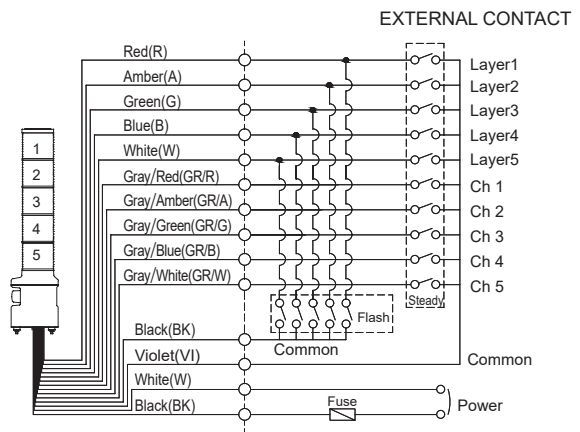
EXTERNAL CONTACT

Red(R)
Amber(A)
Green(G)
Blue(B)
White(W)
Gray/Red(GR/R)
Gray/Amber(GR/A)
Gray/Green(GR/G)
Gray/Blue(GR/B)
Gray/White(GR/W)
Black(BK)
Violet(VI)
White(W)
Black(BK)

1
2
3
4
5

Layer1
Layer2
Layer3
Layer4
Layer5
Ch 1
Ch 2
Ch 3
Ch 4
Ch 5

Steady
Flash
Common
Common
Fuse
Power